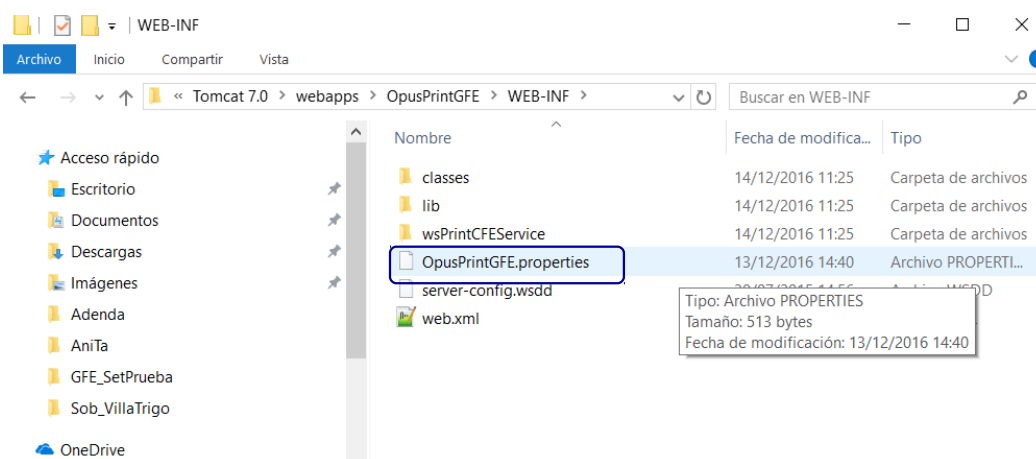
WEB-INF

Archivo Inicio Compartir Vista

« Tomcat 7.0 › webapps › OpusPrintGFE › WEB-INF ›

Buscar en WEB-INF

Acceso rápido
Escritorio
Documentos
Descargas
Imágenes
Adenda
AniTa
GFE_SetPrueba
Sob_VillaTrigo
OneDrive

| Nombre | Fecha de modifica... | Tipo |
|---|---|---|
| classes | 14/12/2016 11:25 | Carpeta de archivos |
| lib | 14/12/2016 11:25 | Carpeta de archivos |
| wsPrintCFEService | 14/12/2016 11:25 | Carpeta de archivos |
| OpusPrintGFE.properties | 13/12/2016 14:40 | Archivo PROPERTI... |
| server-config.wsdd | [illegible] | Archivo WSDD |
| web.xml | | |

Tipo: Archivo PROPERTIES
Tamaño: 513 bytes
Fecha de modificación: 13/12/2016 14:40